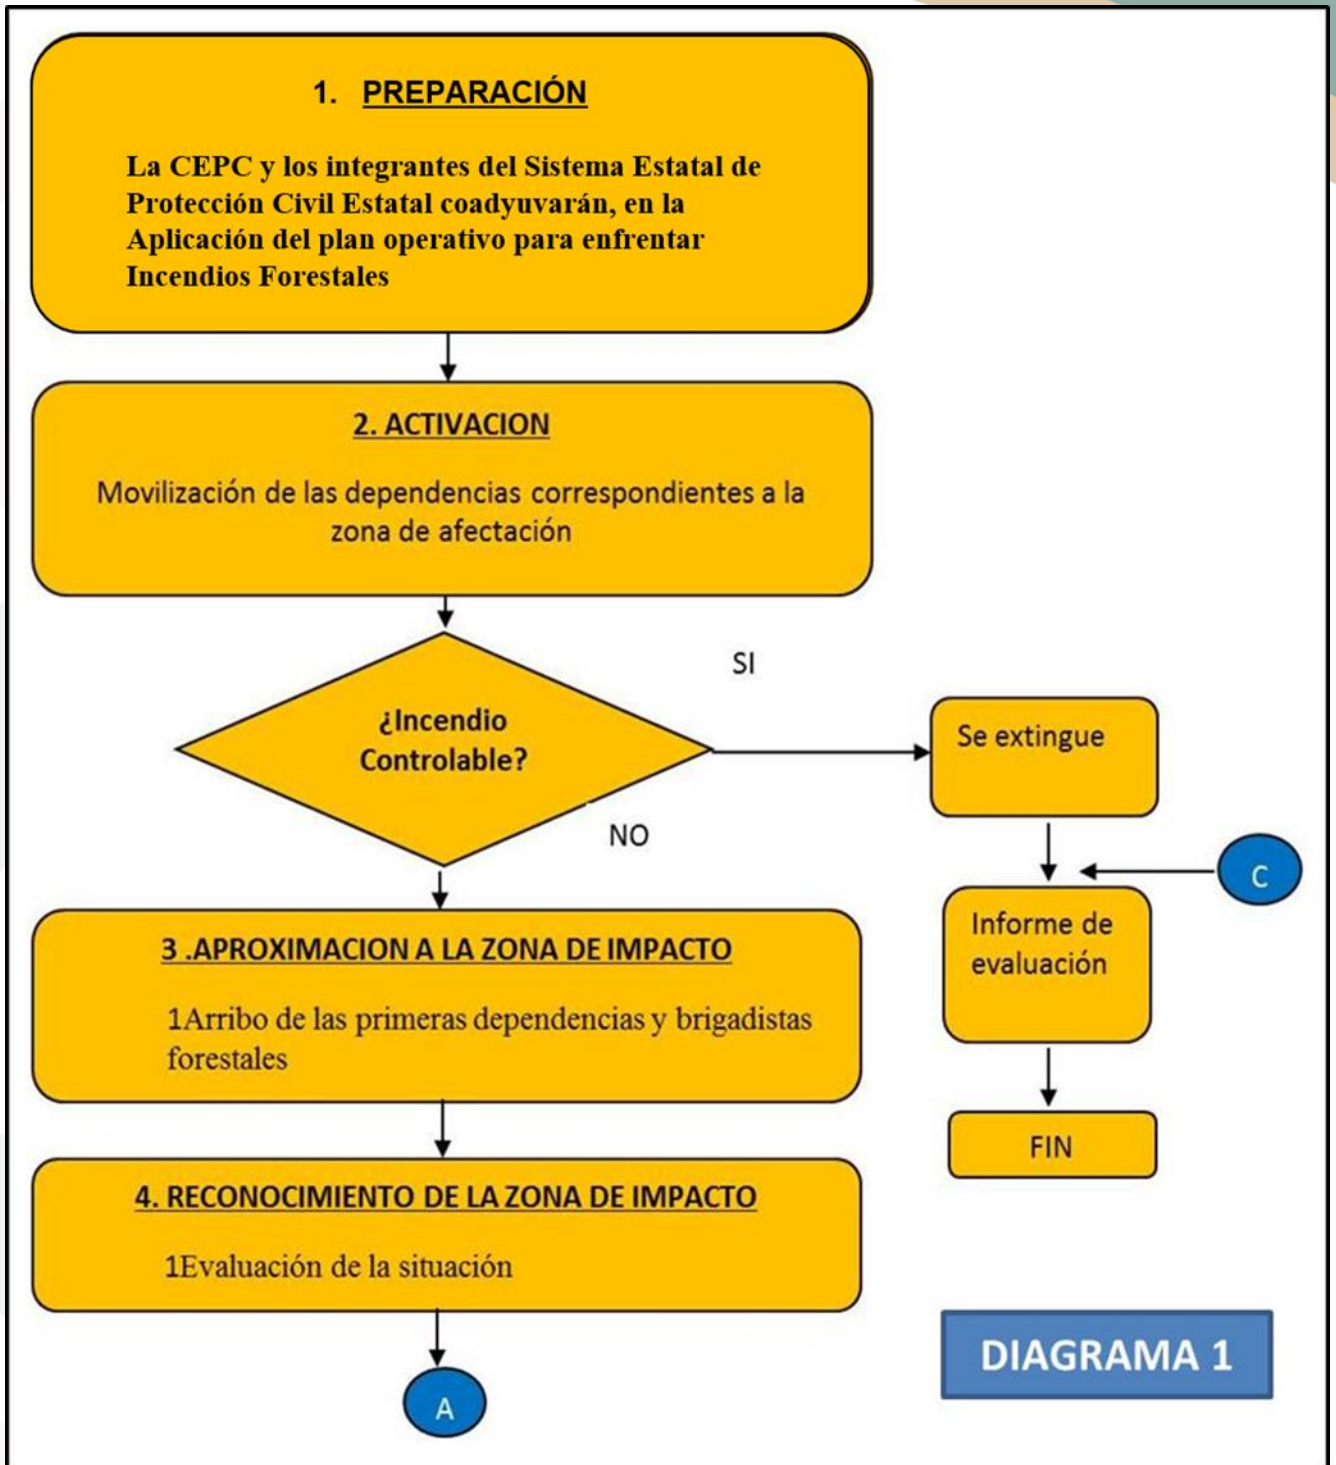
1. PREPARACIÓN

La CEPC y los integrantes del Sistema Estatal de Protección Civil Estatal coadyuvarán, en la Aplicación del plan operativo para enfrentar Incendios Forestales

2. ACTIVACION

Movilización de las dependencias correspondientes a la zona de afectación

¿Incendio Controlable?

SI

Se extingue

NO

C

Informe de evaluación

FIN

3 .APROXIMACION A LA ZONA DE IMPACTO

1Arribo de las primeras dependencias y brigadistas forestales

4. RECONOCIMIENTO DE LA ZONA DE IMPACTO

1Evaluación de la situación

A

DIAGRAMA 1